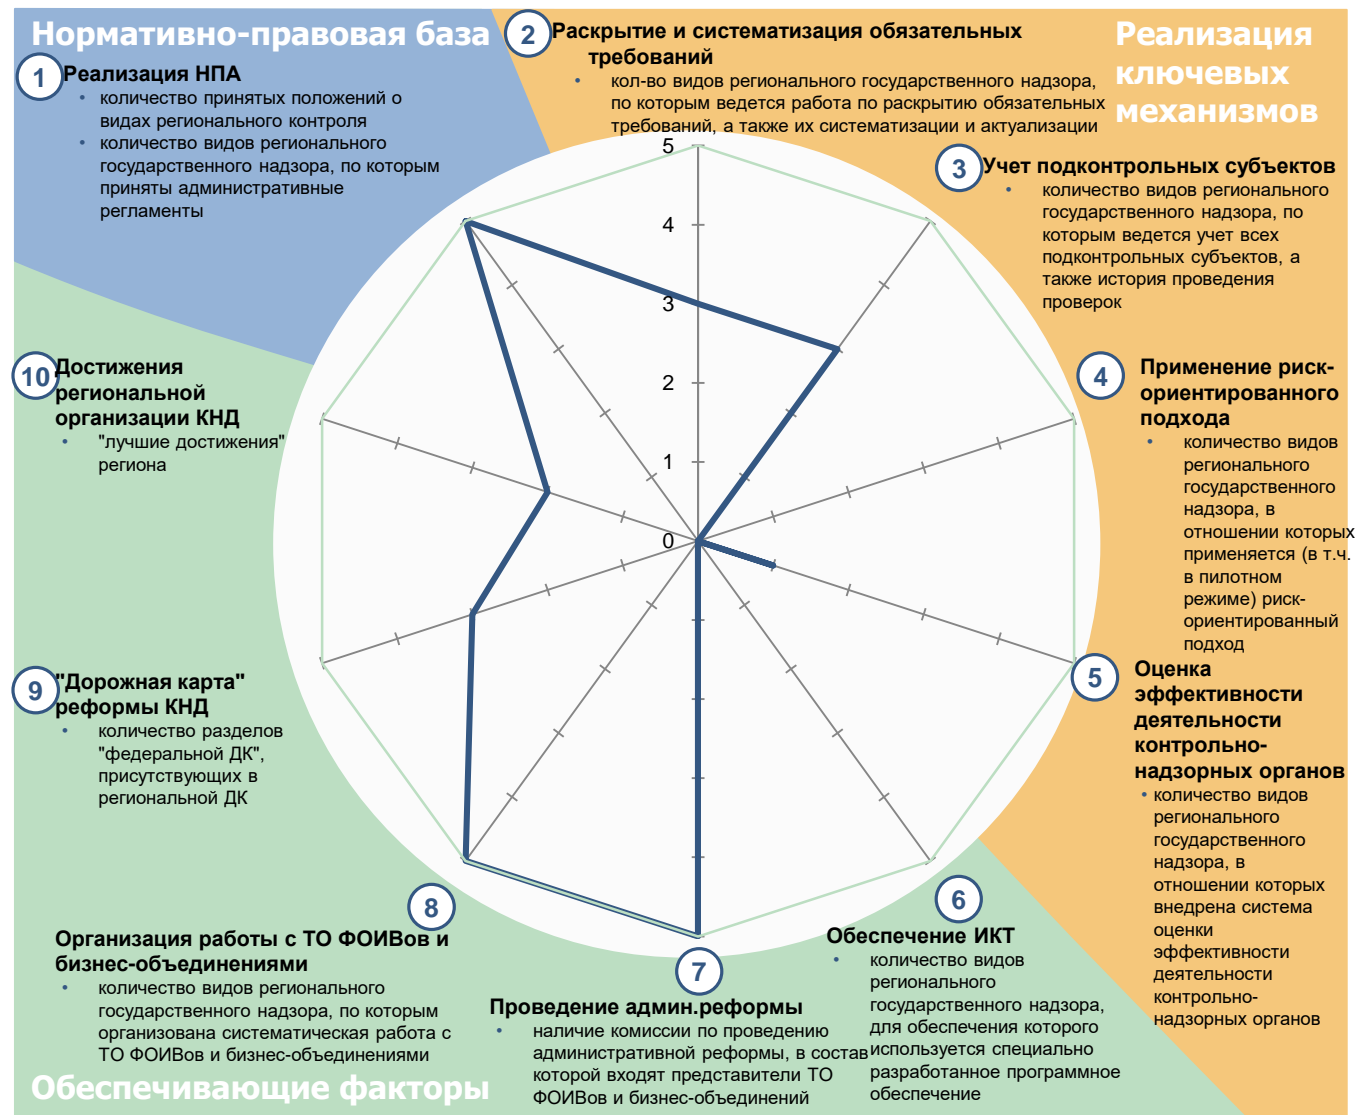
Нормативно-правовая база

1 Реализация НПА
• количество принятых положений о видах регионального контроля
• количество видов регионального государственного надзора, по которым приняты административные регламенты

2 Раскрытие и систематизация обязательных требований
• кол-во видов регионального государственного надзора, по которым ведется работа по раскрытию обязательных требований, а также их систематизации и актуализации

Реализация ключевых механизмов

3 Учет подконтрольных субъектов
• количество видов регионального государственного надзора, по которым ведется учет всех подконтрольных субъектов, а также история проведения проверок

4 Применение риск-ориентированного подхода
• количество видов регионального государственного надзора, в отношении которых применяется (в т.ч. в пилотном режиме) риск-ориентированный подход

5 Оценка эффективности деятельности контрольно-надзорных органов
• количество видов регионального государственного надзора, в отношении которых внедрена система оценки эффективности деятельности контрольно-надзорных органов

6 Обеспечение ИКТ
• количество видов регионального государственного надзора, для обеспечения которого используется специально разработанное программное обеспечение

7 Проведение админ.реформы
• наличие комиссии по проведению административной реформы, в состав которой входят представители ТО ФОИВов и бизнес-объединений

8 Организация работы с ТО ФОИВов и бизнес-объединениями
• количество видов регионального государственного надзора, по которым организована систематическая работа с ТО ФОИВов и бизнес-объединениями

9 "Дорожная карта" реформы КНД
• количество разделов "федеральной ДК", присутствующих в региональной ДК

10 Достижения региональной организации КНД
• "лучшие достижения" региона

Обеспечивающие факторы

5
4
3
2
1
0